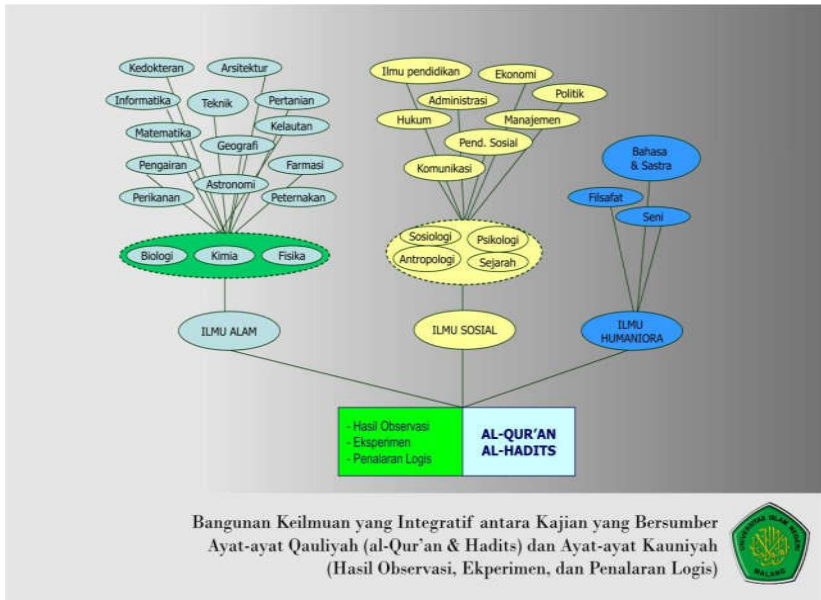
Kedokteran
Arsitektur
Informatika
Teknik
Pertanian
Matematika
Kelautan
Geografi
Pengairan
Farmasi
Astronomi
Perikanan
Peternakan
Biologi
Kimia
Fisika

Ilmu pendidikan
Ekonomi
Administrasi
Politik
Hukum
Manajemen
Pend. Sosial
Komunikasi
Sosiologi
Psikologi
Antropologi
Sejarah

Bahasa & Sastra
Filsafat
Seni

ILMU ALAM
ILMU SOSIAL
ILMU HUMANIORA

- Hasil Observasi
- Eksperimen
- Penalaran Logis

AL-QUR'AN
AL-HADITS

Bangunan Keilmuan yang Integratif antara Kajian yang Bersumber Ayat-ayat Qauliyah (al-Qur'an & Hadits) dan Ayat-ayat Kauniyah (Hasil Observasi, Ekperimen, dan Penalaran Logis)

UNIVERSITAS ISLAM NEGERI
MALANG